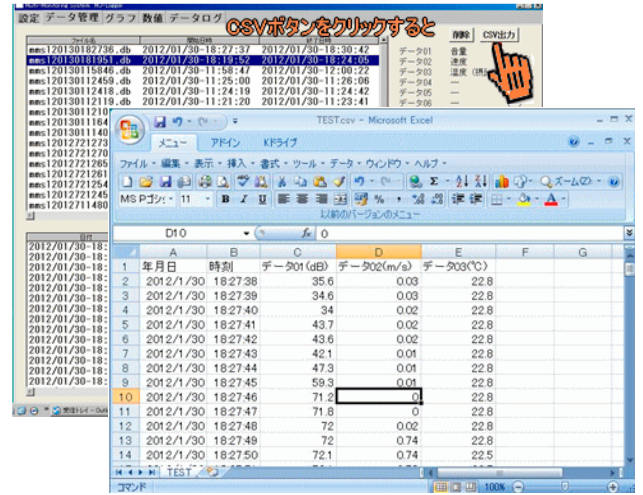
設定 データ管理 グラフ 数値 データログ

CSVボタンをクリックすると

削除 CSV出力

ファイル名 開始日時 終了日時

20120130182736.db 2012/01/30-18:27:37 2012/01/30-18:30:42
20120130181951.db 2012/01/30-18:19:52 2012/01/30-18:24:05
20120130115845.db 2012/01/30-11:58:47 2012/01/30-12:00:22
20120130112459.db 2012/01/30-11:25:00 2012/01/30-11:26:06
20120130112418.db 2012/01/30-11:24:19 2012/01/30-11:24:42
20120130112119.db 2012/01/30-11:21:20 2012/01/30-11:23:41
2012013011210
2012013011164
2012013011140
2012012721273
2012012721270
2012012721265
2012012721261
2012012721254
2012012721245
2012012711480

データ01 音量
データ02 速度
データ03 温度
データ04 —
データ05 —
データ06 —

日付
2012/01/30-18:
2012/01/30-18:
2012/01/30-18:
2012/01/30-18:
2012/01/30-18:
2012/01/30-18:
2012/01/30-18:
2012/01/30-18:
2012/01/30-18:
2012/01/30-18:
2012/01/30-18:

TEST.csv - Microsoft Excel

メニュー アドイン Kドライブ

ファイル・ 編集・ 表示・ 挿入・ 書式・ ツール・ データ・ ウィンドウ・ ヘルプ・

ズーム

MS Pゴシ 11 B I U

以前のバージョンのメニュー

D10 $f_x$ 0

| | A | B | C | D | E | F | G |
|---|---|---|---|---|---|---|---|
| 1 | 年月日 | 時刻 | データ01(dB) | データ02(m/s) | データ03(℃) | | |
| 2 | 2012/1/30 | 18:27:38 | 35.6 | 0.03 | 22.8 | | |
| 3 | 2012/1/30 | 18:27:39 | 34.6 | 0.03 | 22.8 | | |
| 4 | 2012/1/30 | 18:27:40 | 34 | 0.02 | 22.8 | | |
| 5 | 2012/1/30 | 18:27:41 | 43.7 | 0.02 | 22.8 | | |
| 6 | 2012/1/30 | 18:27:42 | 43.6 | 0.02 | 22.8 | | |
| 7 | 2012/1/30 | 18:27:43 | 42.1 | 0.01 | 22.8 | | |
| 8 | 2012/1/30 | 18:27:44 | 47.3 | 0.01 | 22.8 | | |
| 9 | 2012/1/30 | 18:27:45 | 59.3 | 0.01 | 22.8 | | |
| 10 | 2012/1/30 | 18:27:46 | 71.2 | 0 | 22.8 | | |
| 11 | 2012/1/30 | 18:27:47 | 71.8 | 0 | 22.8 | | |
| 12 | 2012/1/30 | 18:27:48 | 72 | 0.02 | 22.8 | | |
| 13 | 2012/1/30 | 18:27:49 | 72 | 0.74 | 22.8 | | |
| 14 | 2012/1/30 | 18:27:50 | 72.1 | 0.74 | 22.5 | | |

TEST

コマンド 100%